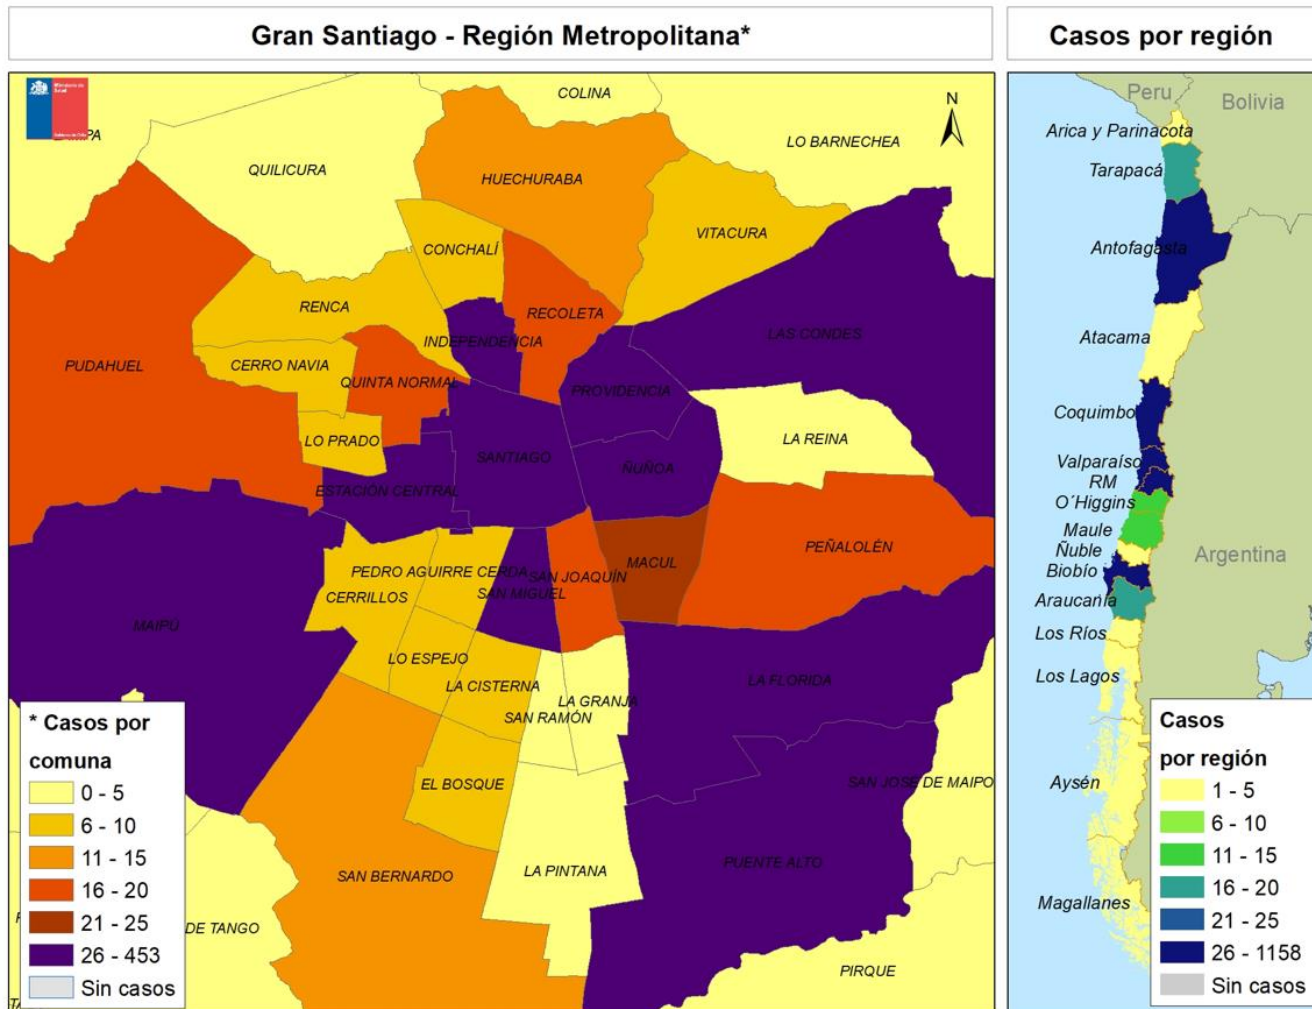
Gran Santiago - Región Metropolitana*

Casos por región

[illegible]PA
COLINA
N
LO BARNECHEA
QUILICURA
HUECHURABA
VITACURA
CONCHALÍ
RENCA
RECOLETA
LAS CONDES
INDEPENDENCIA
PUDAHUEL
CERRO NAVIA
QUINTA NORMAL
PROVIDENCIA
LO PRADO
SANTIAGO
LA REINA
ÑUÑOA
ESTACIÓN CENTRAL
PEÑALOLÉN
MACUL
PEDRO AGUIRRE CERDA
SAN JOAQUÍN
SAN MIGUEL
CERRILLOS
MAIPÚ
LO ESPEJO
LA CISTERNA
LA FLORIDA
LA GRANJA
SAN RAMÓN
EL BOSQUE
SAN JOSÉ DE MAIPO
PUENTE ALTO
SAN BERNARDO
LA PINTANA
DE TANGO
PIRQUE

* Casos por comuna
0 - 5
6 - 10
11 - 15
16 - 20
21 - 25
26 - 453
Sin casos

Peru
Bolivia
Arica y Parinacota
Tarapacá
Antofagasta
Atacama
Coquimbo
Valparaíso
RM
O´Higgins
Maule
Ñuble
Biobío
Araucanía
Argentina
Los Ríos
Los Lagos
Aysén
Magallanes

Casos por región
1 - 5
6 - 10
11 - 15
16 - 20
21 - 25
26 - 1158
Sin casos